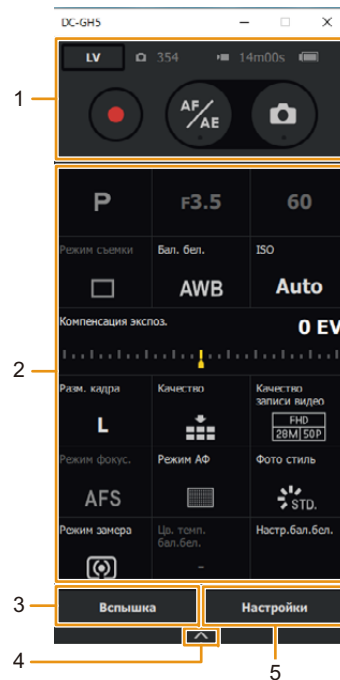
DC-GH5

LV 354 14m00s

AF/AE

1

P F3.5 60

Режим съемки Бал. бел. ISO

AWB Auto

Компенсация экспоз.

0 EV

2

Разм. кадра Качество Качество записи видео

L

FHD
28M 50P

Режим фокус. Режим АФ Фото стиль

AFS

STD.

Режим замера Цв. темп. бал.бел. Настр.бал.бел.

-

3

Вспышка Настройки

4

5